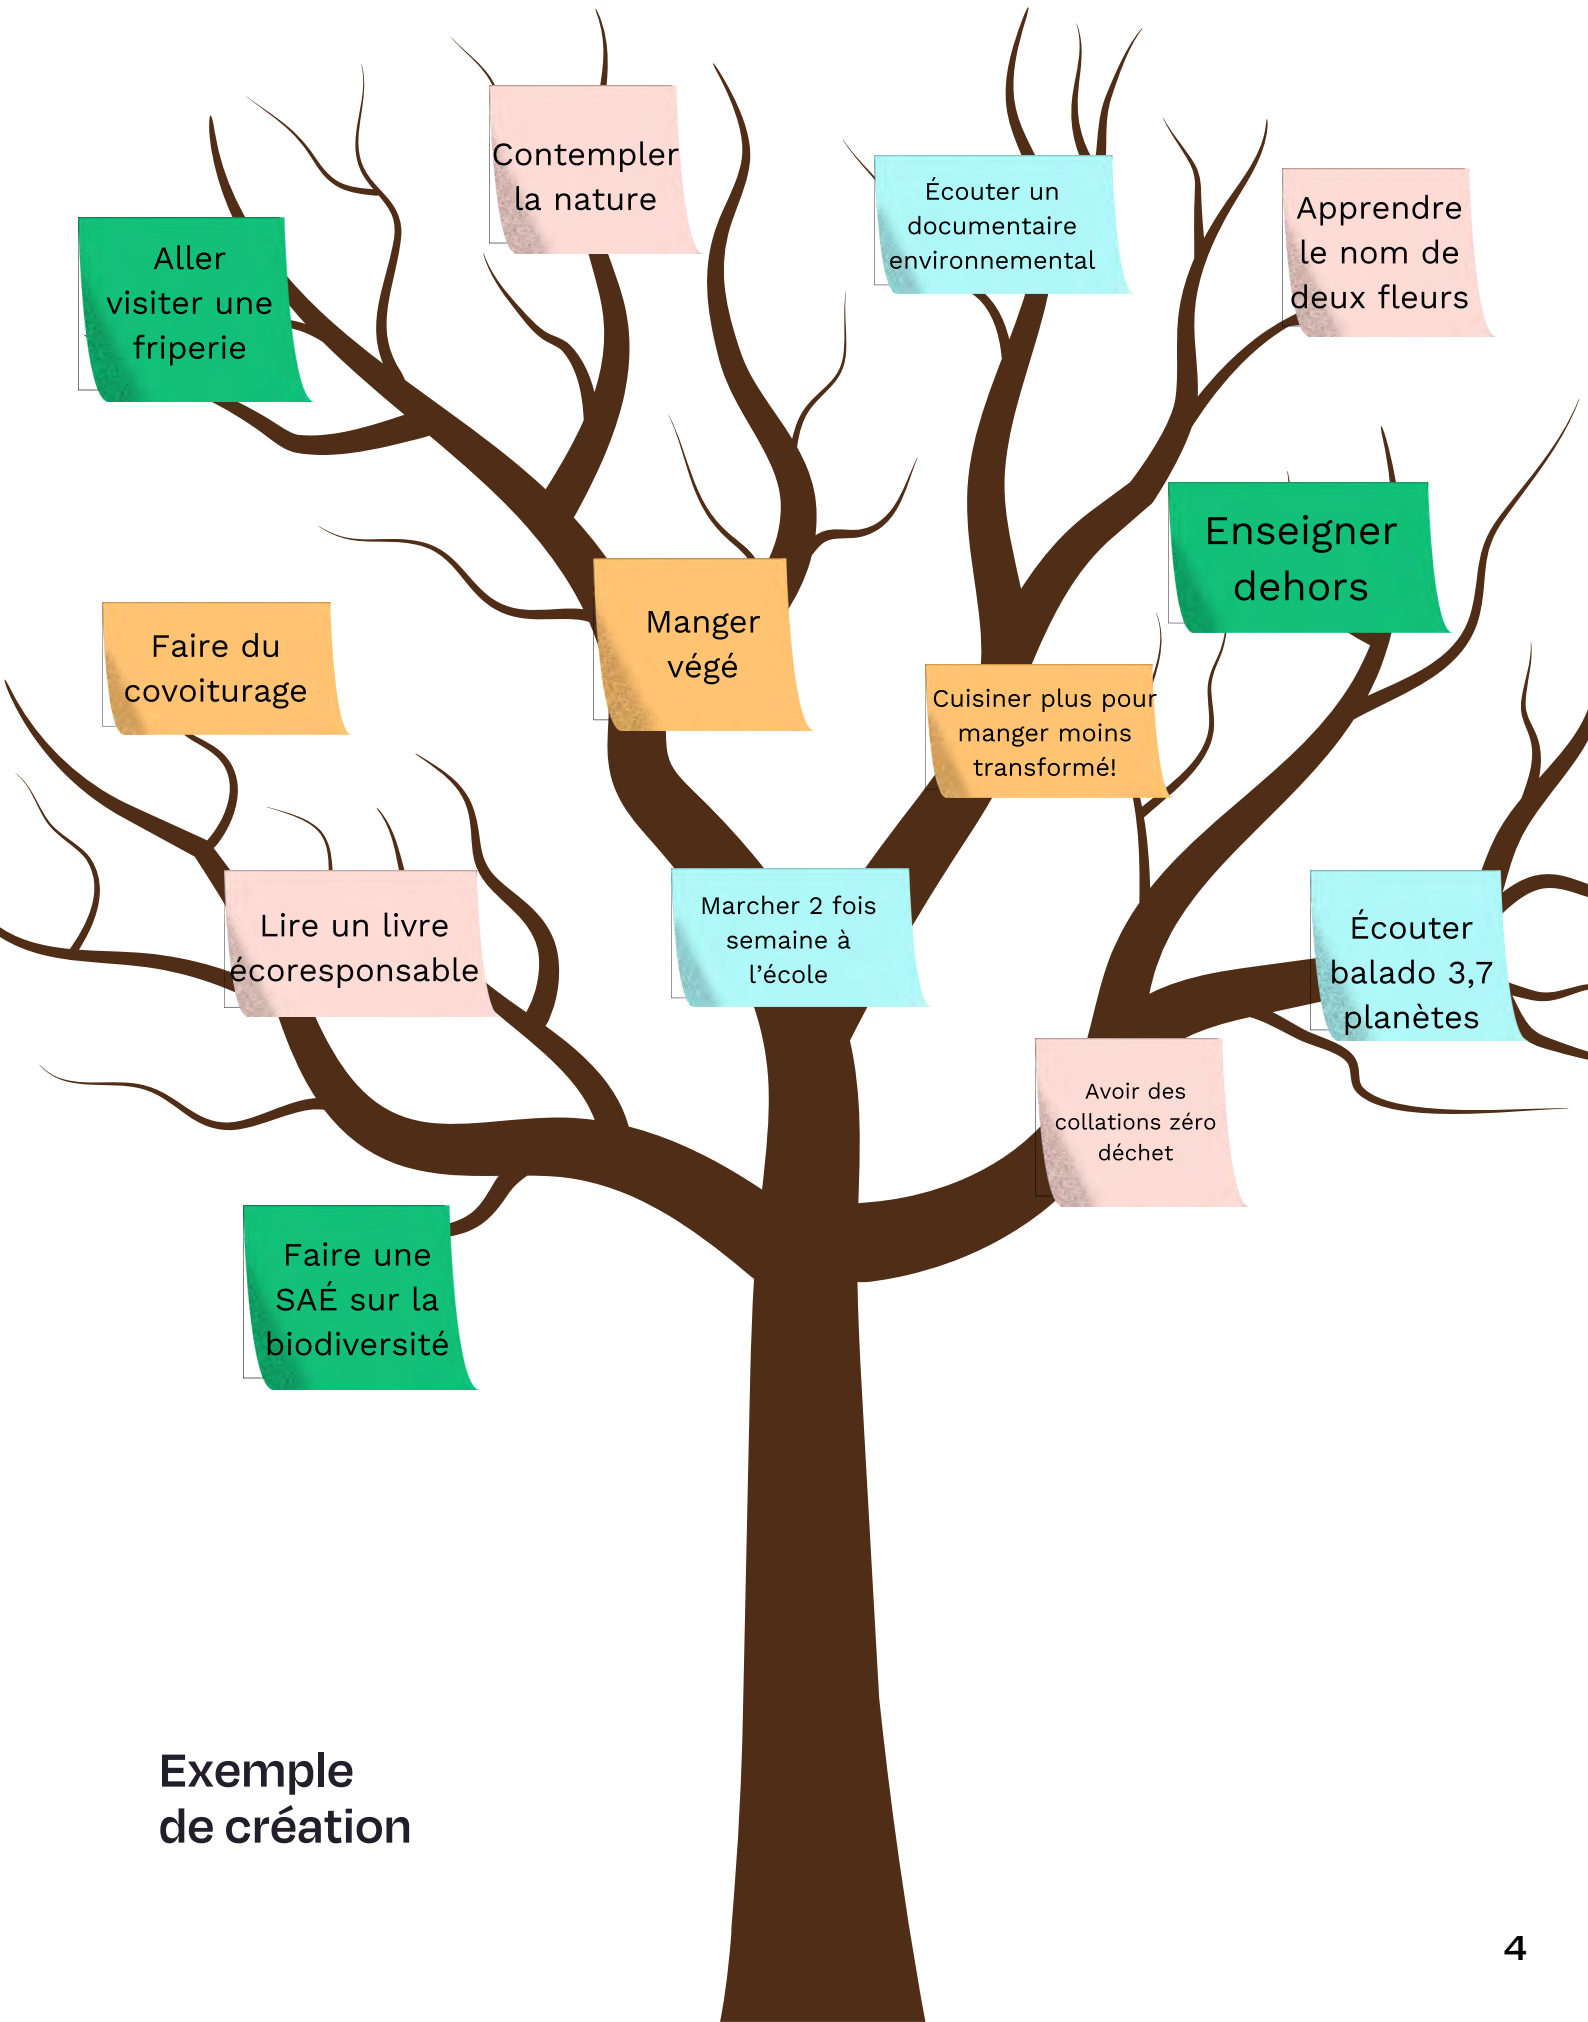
Contempler la nature

Écouter un documentaire environnemental

Apprendre le nom de deux fleurs

Aller visiter une friperie

Enseigner dehors

Faire du covoiturage

Manger végé

Cuisiner plus pour manger moins transformé!

Lire un livre écoresponsable

Marcher 2 fois semaine à l'école

Écouter balado 3,7 planètes

Avoir des collations zéro déchet

Faire une SAÉ sur la biodiversité

Exemple de création

4